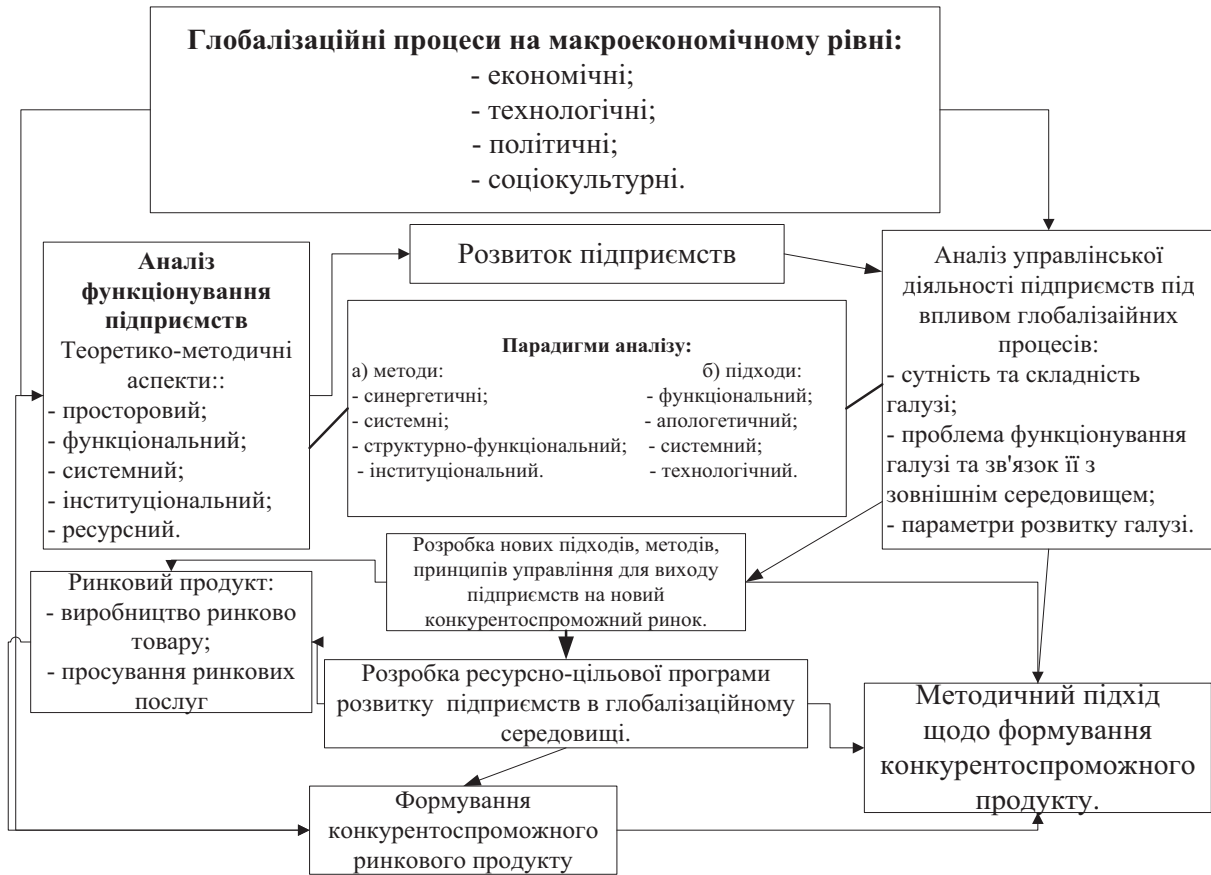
**Глобалізаційні процеси на макроекономічному рівні:**
- економічні;
- технологічні;
- політичні;
- соціокультурні.

**Аналіз функціонування підприємств**
Теоретико-методичні аспекти::
- просторовий;
- функціональний;
- системний;
- інституціональний;
- ресурсний.

Розвиток підприємств

**Парадигми аналізу:**

а) методи:
- синергетичні;
- системні;
- структурно-функціональний;
- інституціональний.

б) підходи:
- функціональний;
- апологетичний;
- системний;
- технологічний.

Аналіз управлінської діяльності підприємств під впливом глобалізайних процесів:
- сутність та складність галузі;
- проблема функціонування галузі та зв'язок її з зовнішнім середовищем;
- параметри розвитку галузі.

Розробка нових підходів, методів, принципів управління для виходу підприємств на новий конкурентоспроможний ринок.

Ринковий продукт:
- виробництво ринково товару;
- просування ринкових послуг

Розробка ресурсно-цільової програми розвитку підприємств в глобалізаційному середовищі.

Методичний підхід щодо формування конкурентоспроможного продукту.

Формування конкурентоспроможного ринкового продукту